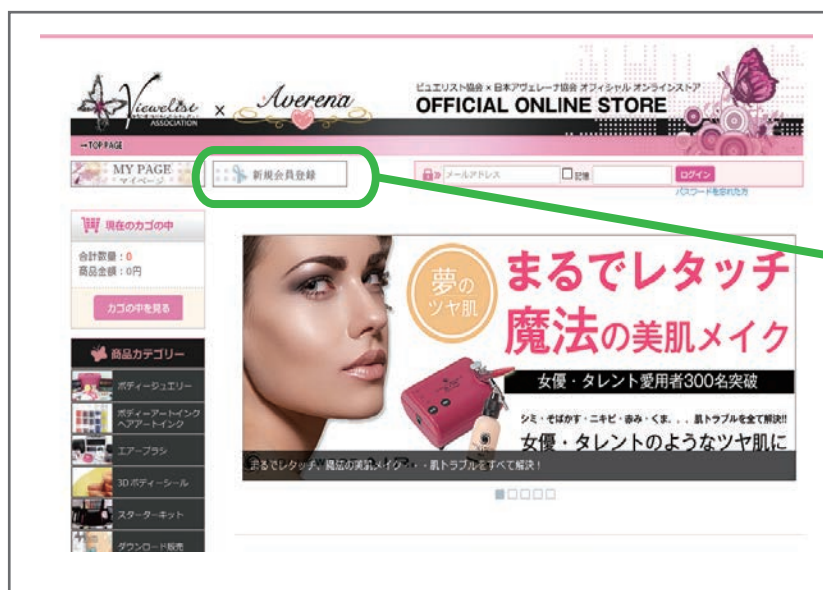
Viewtist ASSOCIATION × Averena

ビユエリスト協会 × 日本アヴェレーナ協会 オフィシャル オンラインストア
OFFICIAL ONLINE STORE

→TOP PAGE

MY PAGE マイページ

新規会員登録

メールアドレス □記憶 ログイン
パスワードを忘れた方

現在のカゴの中
合計数量：0
商品金額：0円
カゴの中を見る

商品カテゴリー
ボディージュエリー
ボディーアートインク ヘアアートインク
エアーブラシ
3Dボディーシール
スターターキット
ダウンロード販売

夢のツヤ肌
まるでレタッチ
魔法の美肌メイク
女優・タレント愛用者300名突破
シミ・そばかす・ニキビ・赤み・くま．．．肌トラブルを全て解決!!
女優・タレントのようなツヤ肌に
まるでレタッチ、魔法の美肌メイク・・・肌トラブルをすべて解決！